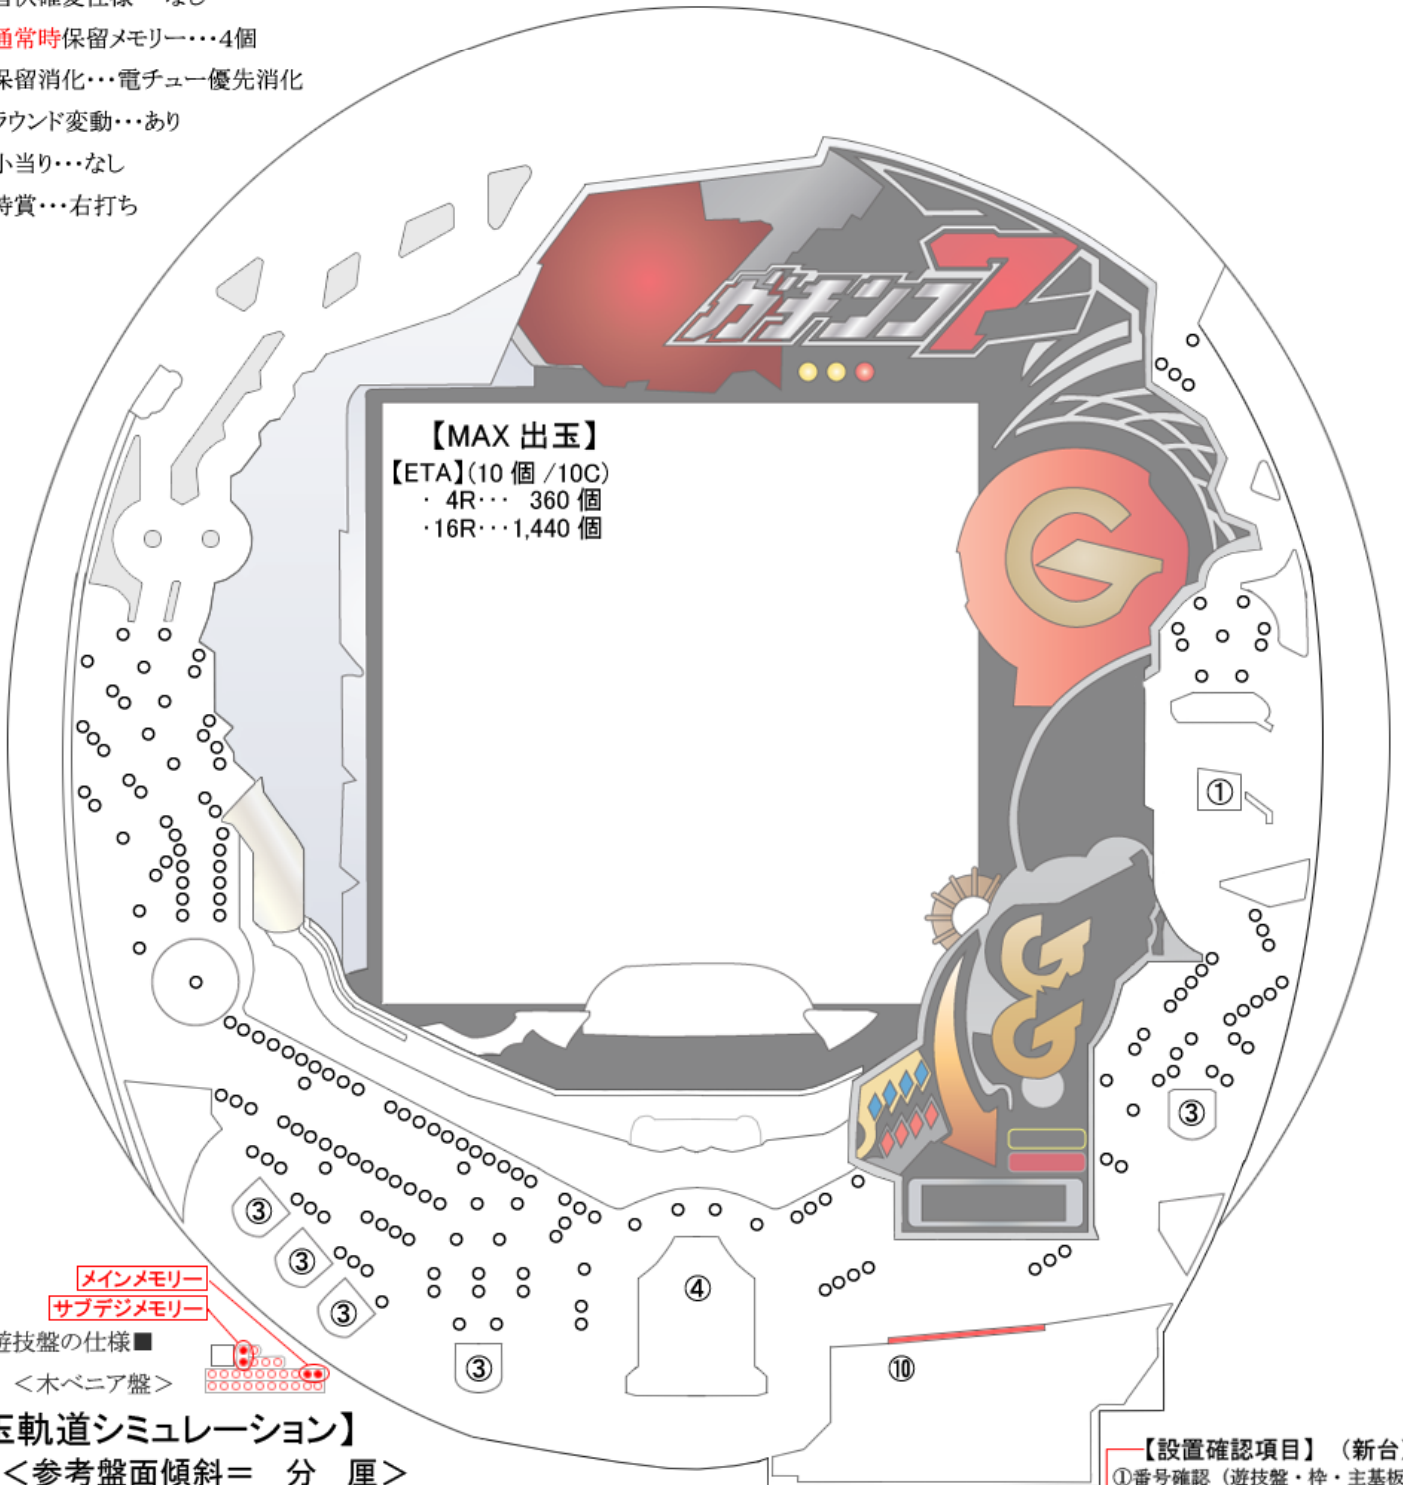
通常時保留メモリー・・・4個
保留消化・・・電チュー優先消化
ラウンド変動・・・あり
小当り・・・なし
特賞・・・右打ち

ガチンコ7

【MAX 出玉】
【ETA】(10 個 /10C)
・ 4R・・・ 360 個
・16R・・・1,440 個

①
③
③
③
③
③
④
⑩

メインメモリー
サブデジメモリー
遊技盤の仕様■
＜木ベニア盤＞

玉軌道シミュレーション】
＜参考盤面傾斜＝ 分 厘＞

【設置確認項目】（新台
①番号確認（遊技盤・枠・主基板